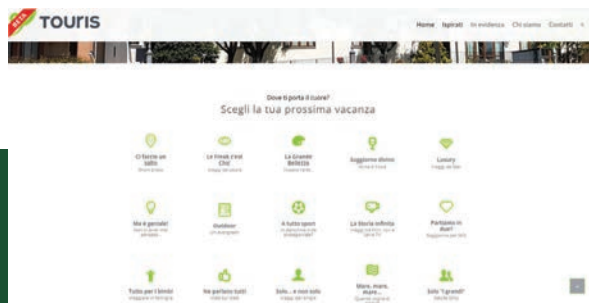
2018

TOURIS

Home Ispirati In evidenza Chi siamo Contatti

Dove ti porta il cuore?

Scegli la tua prossima vacanza

Ci faccio un salto

Le Freak c'est Chic

La Grande Bellezza

Soggiorno divino

Luxury

Me è geniale!

Outdoor

A tutto sport

La Storia infinita

Partiamo in due?

Tutto per i bimbi

Ne parlano tutti

Solo... e non solo

Mare, mare, mare...

Solo "i grandi"